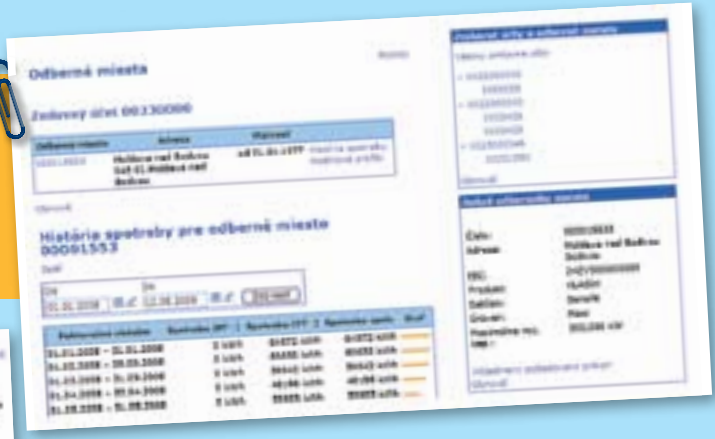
Odberné miesta

Zmluvný účet 00130006

| Odberné miesto | Adresa | Platnosť | |
|---|---|---|---|
| 00001553 | Holíčsa nad Bodvou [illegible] | od 01.01.1999 | História spotreby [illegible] |

Obnoviť

História spotreby pre odberné miesto 00001553

Od
01.01.2008

Do
12.06.2008

| Zúčtovacie obdobie | Spotreba | Spotreba | Spotreba spolu | Graf |
|---|---|---|---|---|
| 01.01.2008 - 31.01.2008 | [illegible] | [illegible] | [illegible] | |
| 01.02.2008 - 29.02.2008 | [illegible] | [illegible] | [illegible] | |
| 01.03.2008 - 31.03.2008 | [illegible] | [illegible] | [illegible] | |
| 01.04.2008 - 30.04.2008 | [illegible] | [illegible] | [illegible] | |
| 01.05.2008 - 31.05.2008 | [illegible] | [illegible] | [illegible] | |

Odberné účty a odberné miesta

Obnoviť

Detail odberného miesta

Číslo: 00001553
Adresa: Holíčsa nad Bodvou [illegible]
EIC: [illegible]
Produkt: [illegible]
Sadzba: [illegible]
Druh: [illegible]
Maximálna rez. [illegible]

Obnoviť